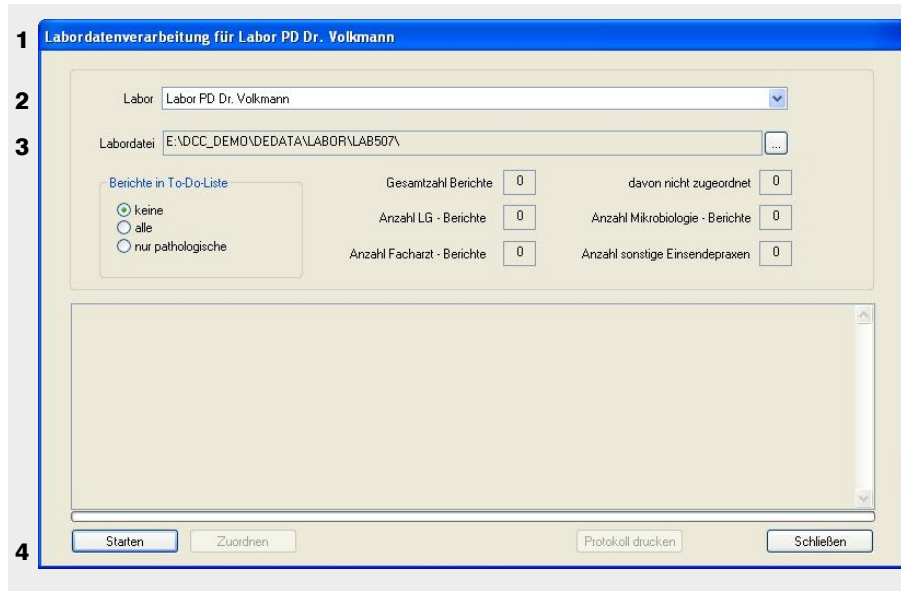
1 Labordatenverarbeitung für Labor PD Dr. Volkmann

2 Labor Labor PD Dr. Volkmann

3 Labordatei E:\DCC_DEMO\DEDATA\LABOR\LAB507\ ...

Berichte in To-Do-Liste
keine
alle
nur pathologische

Gesamtzahl Berichte 0
Anzahl LG - Berichte 0
Anzahl Facharzt - Berichte 0

davon nicht zugeordnet 0
Anzahl Mikrobiologie - Berichte 0
Anzahl sonstige Einsendepraxen 0

4 Starten Zuordnen Protokoll drucken Schließen